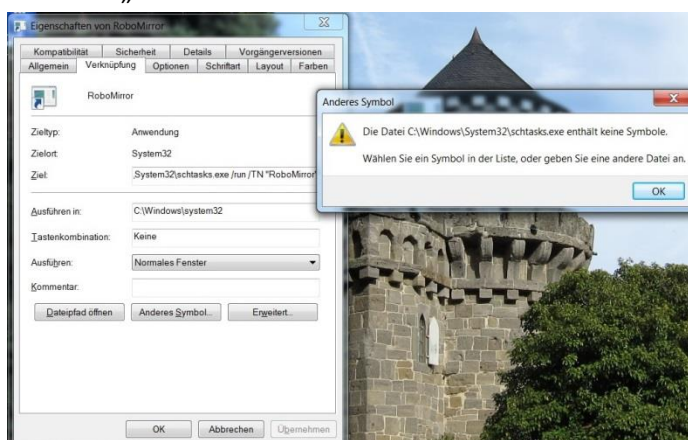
Eigenschaften von RoboMirror

Kompatibilität | Sicherheit | Details | Vorgängerversionen
Allgemein | Verknüpfung | Optionen | Schriftart | Layout | Farben

RoboMirror

Zieltyp: Anwendung
Zielort: System32
Ziel: System32\schtasks.exe /run /TN "RoboMirror

Ausführen in: C:\Windows\system32
Tastenkombination: Keine
Ausführen: Normales Fenster
Kommentar:

Dateipfad öffnen | Anderes Symbol... | Erweitert...

OK | Abbrechen | Übernehmen

Anderes Symbol

Die Datei C:\Windows\System32\schtasks.exe enthält keine Symbole.

Wählen Sie ein Symbol in der Liste, oder geben Sie eine andere Datei an.

OK